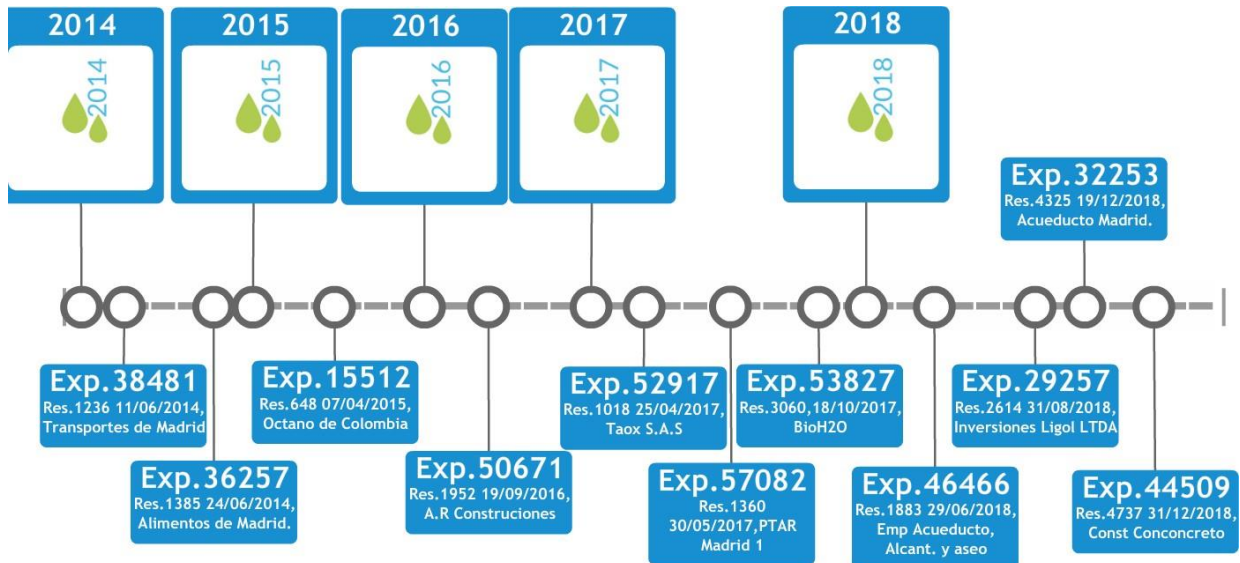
2014

2014

2015

2015

2016

2016

2017

2017

2018

2018

Exp.32253
Res.4325 19/12/2018, Acueducto Madrid.

Exp.38481
Res.1236 11/06/2014, Transportes de Madrid

Exp.36257
Res.1385 24/06/2014, Alimentos de Madrid.

Exp.15512
Res.648 07/04/2015, Octano de Colombia

Exp.50671
Res.1952 19/09/2016, A.R Construciones

Exp.52917
Res.1018 25/04/2017, Taox S.A.S

Exp.57082
Res.1360 30/05/2017,PTAR Madrid 1

Exp.53827
Res.3060,18/10/2017, BioH2O

Exp.46466
Res.1883 29/06/2018, Emp Acueducto, Alcant. y aseo

Exp.29257
Res.2614 31/08/2018, Inversiones Ligol LTDA

Exp.44509
Res.4737 31/12/2018, Const Conconcreto